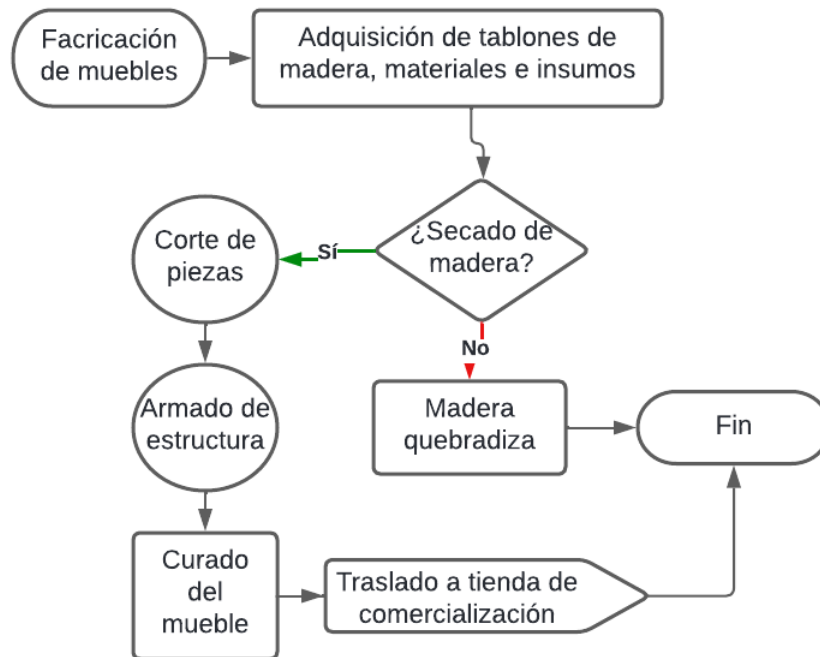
Facricación de muebles

Adquisición de tablones de madera, materiales e insumos

¿Secado de madera?

Sí

Corte de piezas

No

Madera quebradiza

Fin

Armado de estructura

Curado del mueble

Traslado a tienda de comercialización